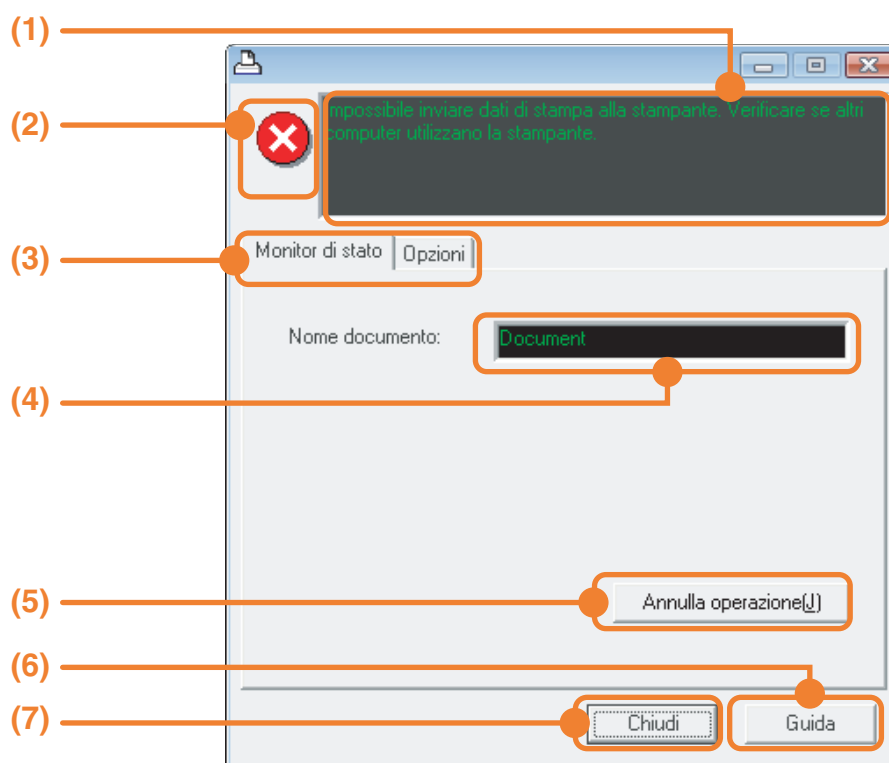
(1)

(2)

mpossibile inviare dati di stampa alla stampante. Verificare se altri computer utilizzano la stampante.

(3)

Monitor di stato | Opzioni

Nome documento: Document

(4)

(5)

Annulla operazione(J)

(6)

(7)

Chiudi

Guida